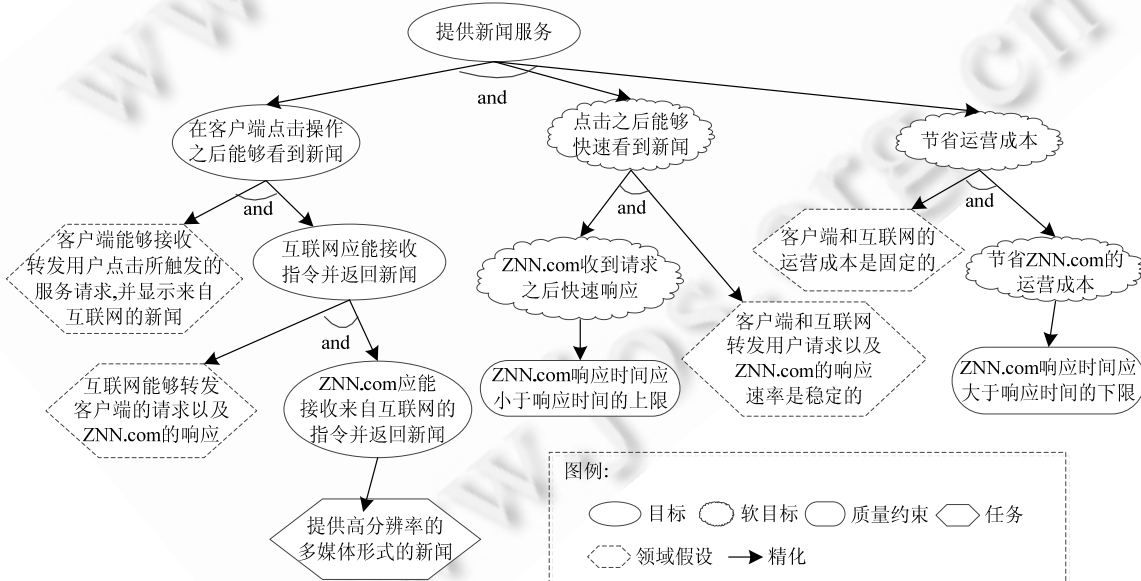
提供新闻服务

and

在客户端点击操作之后能够看到新闻

点击之后能够快速看到新闻

节省运营成本

and

客户端能够接收转发用户点击所触发的服务请求,并显示来自互联网的新闻

互联网应能接收指令并返回新闻

and

ZNN.com收到请求之后快速响应

客户端和互联网转发用户请求以及ZNN.com的响应速率是稳定的

and

客户端和互联网的运营成本是固定的

节省ZNN.com的运营成本

and

互联网能够转发客户端的请求以及ZNN.com的响应

ZNN.com应能接收来自互联网的指令并返回新闻

ZNN.com响应时间应小于响应时间的上限

ZNN.com响应时间应大于响应时间的下限

提供高分辨率的多媒体形式的新闻

图例:

目标 软目标 质量约束 任务

领域假设 精化

www.jos.org.cn